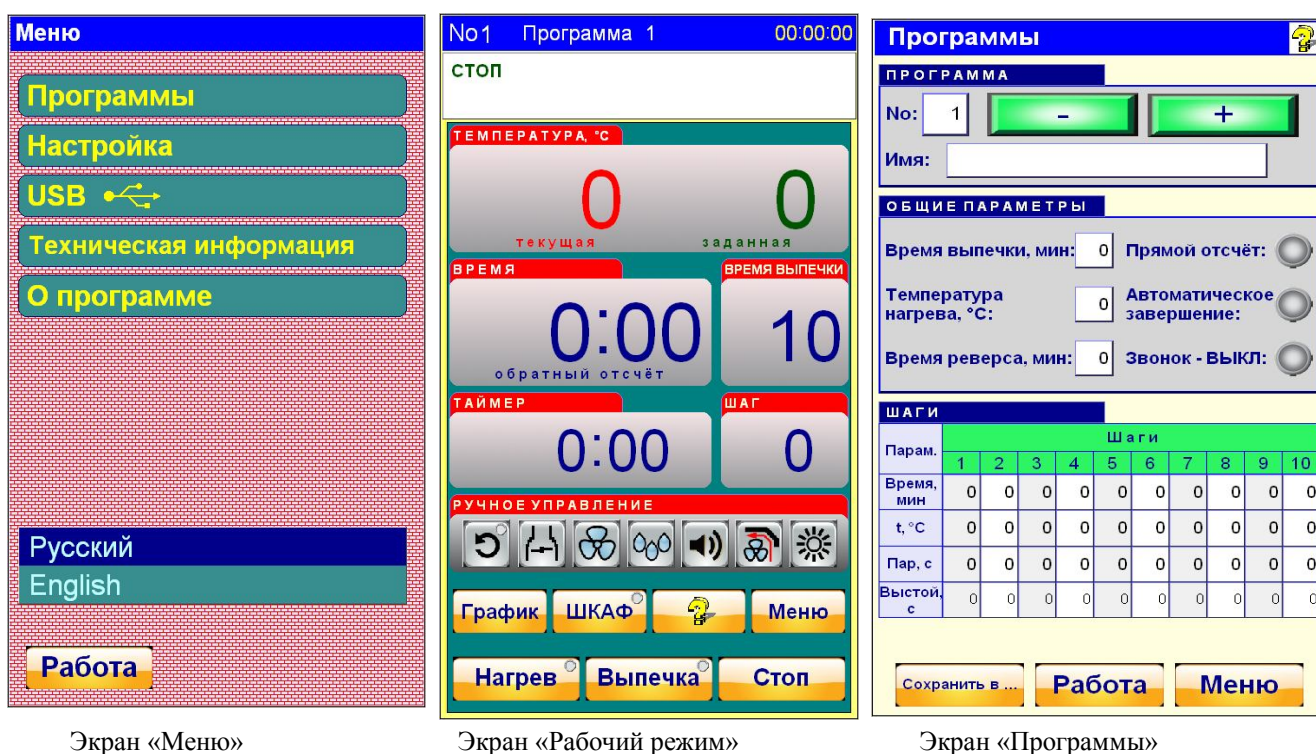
Меню

Программы

Настройка

USB

Техническая информация

О программе

Русский

English

Работа

No1 Программа 1 00:00:00

СТОП

ТЕМПЕРАТУРА, °С

0 0

текущая заданная

ВРЕМЯ

0:00

обратный отсчёт

ВРЕМЯ ВЫПЕЧКИ

10

ТАЙМЕР

0:00

ШАГ

0

РУЧНОЕ УПРАВЛЕНИЕ

График ШКАФ Меню

Нагрев Выпечка Стоп

Программы

ПРОГРАММА

No: 1 - +

Имя:

ОБЩИЕ ПАРАМЕТРЫ

Время выпечки, мин: 0 Прямой отсчёт:

Температура нагрева, °С: 0 Автоматическое завершение:

Время реверса, мин: 0 Звонок - ВЫКЛ:

ШАГИ

| Парам. | Шаги | | | | | | | | | |
|---|---|---|---|---|---|---|---|---|---|---|
| | 1 | 2 | 3 | 4 | 5 | 6 | 7 | 8 | 9 | 10 |
| Время, мин | 0 | 0 | 0 | 0 | 0 | 0 | 0 | 0 | 0 | 0 |
| t, °С | 0 | 0 | 0 | 0 | 0 | 0 | 0 | 0 | 0 | 0 |
| Пар, с | 0 | 0 | 0 | 0 | 0 | 0 | 0 | 0 | 0 | 0 |
| Выстой, с | 0 | 0 | 0 | 0 | 0 | 0 | 0 | 0 | 0 | 0 |

Сохранить в ... Работа Меню

Экран «Меню» Экран «Рабочий режим» Экран «Программы»